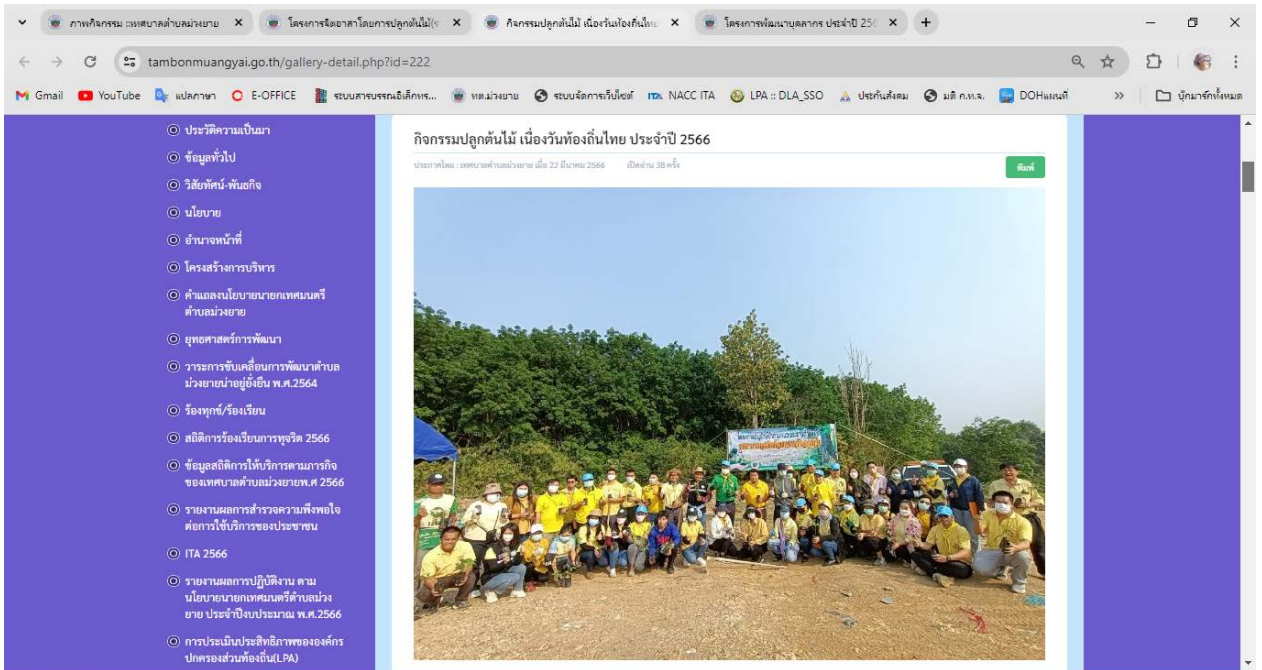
ภาพกิจกรรม :: เทศบาลตำบลม่วงยาย ×
โครงการจิตอาสาโดยการปลูกต้นไม้(ร ×
กิจกรรมปลูกต้นไม้ เนื่องวันท้องถิ่นไทย ×
โครงการพัฒนาบุคลากร ประจำปี 256 ×
+

tambonmuangyai.go.th/gallery-detail.php?id=222

Gmail YouTube แปลภาษา E-OFFICE ระบบสารบรรณอิเล็กทร... ทต.ม่วงยาย ระบบจัดการเว็บไซต์ NACC ITA LPA :: DLA_SSO ประกันสังคม มติ ก.พ.จ. DOHแผนที่ » บุ๊กมาร์กทั้งหมด

ประวัติความเป็นมา
ข้อมูลทั่วไป
วิสัยทัศน์-พันธกิจ
นโยบาย
อำนาจหน้าที่
โครงสร้างการบริหาร
คำแถลงนโยบายนายกเทศมนตรีตำบลม่วงยาย
ยุทธศาสตร์การพัฒนา
วาระการขับเคลื่อนการพัฒนาตำบลม่วงยายน่าอยู่ยั่งยืน พ.ศ.2564
ร้องทุกข์/ร้องเรียน
สถิติการร้องเรียนการทุจริต 2566
ข้อมูลสถิติการให้บริการตามภารกิจของเทศบาลตำบลม่วงยายพ.ศ 2566
รายงานผลการสำรวจความพึงพอใจต่อการใช้บริการของประชาชน
ITA 2566
รายงานผลการปฏิบัติงาน ตามนโยบายนายกเทศมนตรีตำบลม่วงยาย ประจำปีงบประมาณ พ.ศ.2566
การประเมินประสิทธิภาพขององค์กรปกครองส่วนท้องถิ่น(LPA)

กิจกรรมปลูกต้นไม้ เนื่องวันท้องถิ่นไทย ประจำปี 2566
ประกาศโดย : เทศบาลตำบลม่วงยาย เมื่อ 22 มีนาคม 2566 เปิดอ่าน 38 ครั้ง
พิมพ์